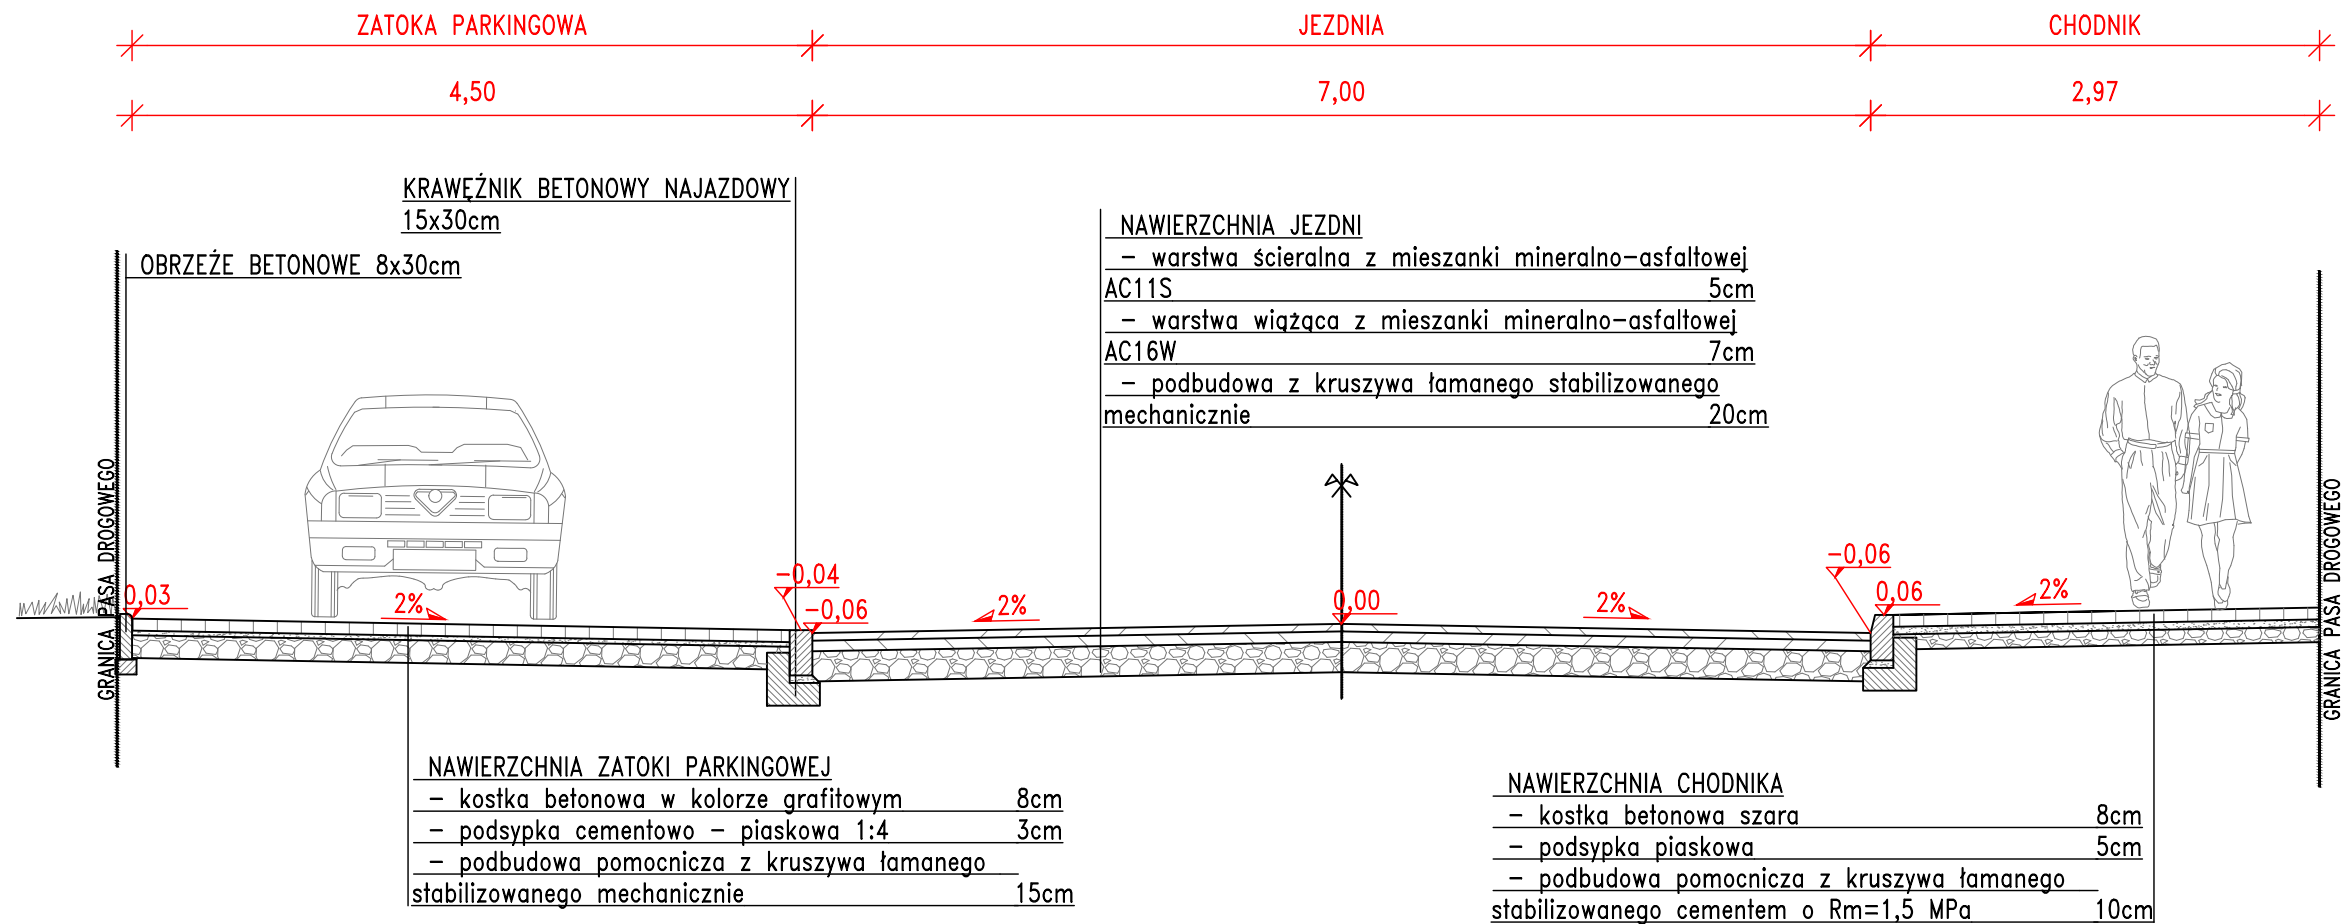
ZATOKA PARKINGOWA
JEZDNIA
CHODNIK
4,50
7,00
2,97

KRAWĘŻNIK BETONOWY NAJAZDOWY
15x30cm

OBRZEŻE BETONOWE 8x30cm

NAWIERZCHNIA JEZDNI
– warstwa ścieralna z mieszanki mineralno–asfaltowej
AC11S 5cm
– warstwa wiążąca z mieszanki mineralno–asfaltowej
AC16W 7cm
– podbudowa z kruszywa łamanego stabilizowanego
mechanicznie 20cm

GRANICA PASA DROGOWEGO
0,03
2%
–0,04
–0,06
2%
0,00
2%
–0,06
0,06
2%
GRANICA PASA DROGOWEGO

NAWIERZCHNIA ZATOKI PARKINGOWEJ
– kostka betonowa w kolorze grafitowym 8cm
– podsypka cementowo – piaskowa 1:4 3cm
– podbudowa pomocnicza z kruszywa łamanego
stabilizowanego mechanicznie 15cm

NAWIERZCHNIA CHODNIKA
– kostka betonowa szara 8cm
– podsypka piaskowa 5cm
– podbudowa pomocnicza z kruszywa łamanego
stabilizowanego cementem o Rm=1,5 MPa 10cm